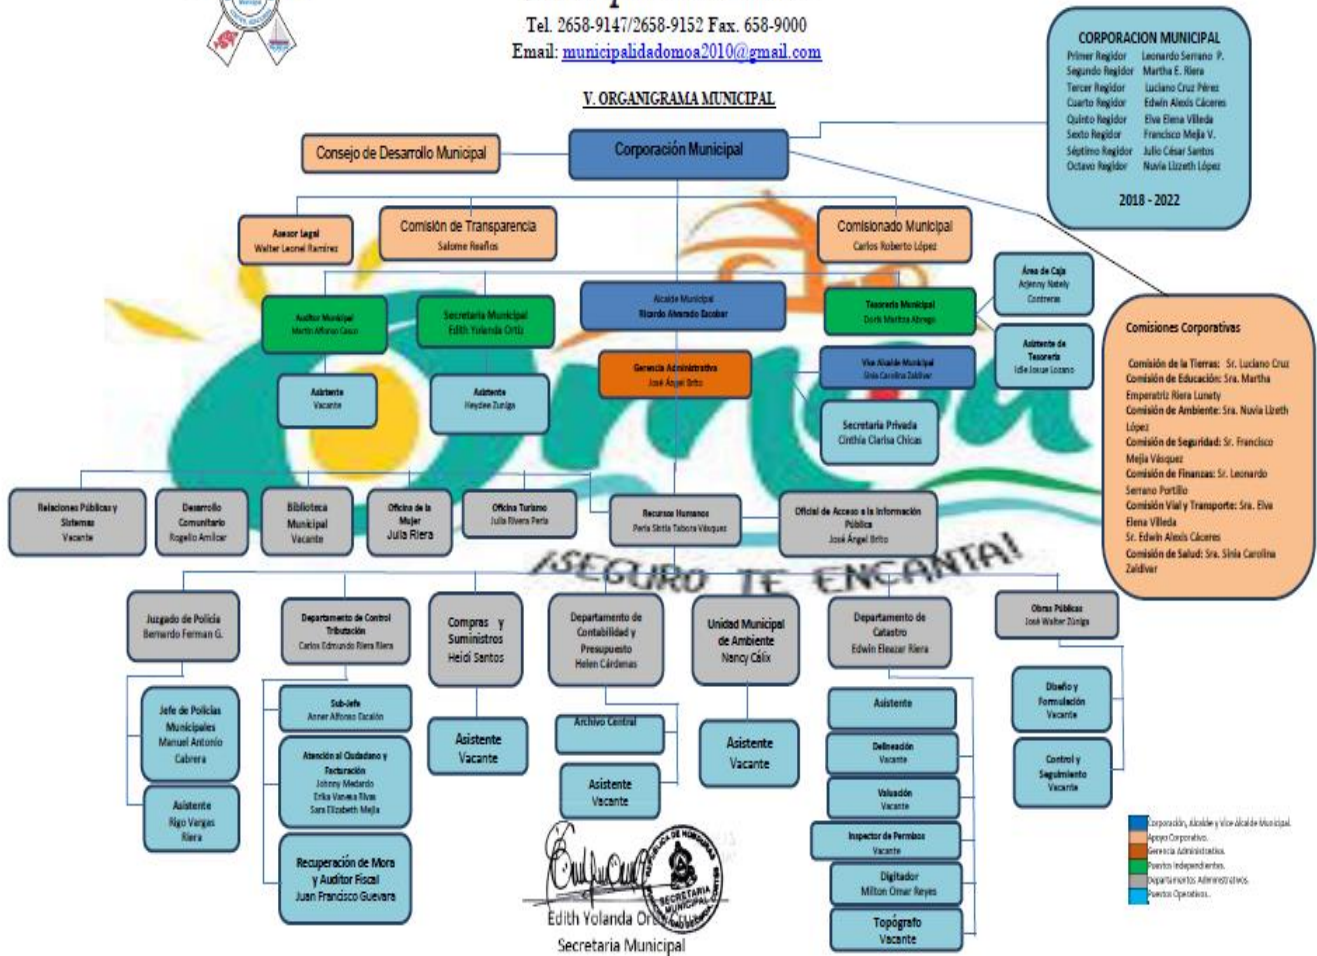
Tel. 2658-9147/2658-9152 Fax. 658-9000
Email: municipalidadomoa2010@gmail.com

V. ORGANIGRAMA MUNICIPAL

CORPORACION MUNICIPAL
Primer Regidor Leonardo Serrano P.
Segundo Regidor Martha E. Riera
Tercer Regidor Luciano Cruz Pérez
Cuarto Regidor Edwin Alexis Cáceres
Quinto Regidor Elva Elena Villeda
Sexto Regidor Francisco Mejía V.
Séptimo Regidor Julio César Santos
Octavo Regidor Nuvia Lizeth López
2018 - 2022

Consejo de Desarrollo Municipal

Corporación Municipal

Asesor Legal
Walter Leonel Ramírez

Comisión de Transparencia
Salome Reaños

Comisionado Municipal
Carlos Roberto López

Área de Caja
Arjenny Nataly Contreras

Asistente de Tesorería
Idie Josue Lozano

Auditor Municipal
Martin Alfonso Casco

Secretaria Municipal
Edith Yolanda Ortiz

Alcalde Municipal
Ricardo Alvarado Escobar

Tesorería Municipal
Doris Maritza Abrego

Gerencia Administrativa
José Ángel Brito

Vice Alcalde Municipal
Sinia Carolina Zaldivar

Asistente
Vacante

Asistente
Heydee Zuniga

Secretaria Privada
Cinthia Clarisa Chicas

Comisiones Corporativas
Comisión de la Tierras: Sr. Luciano Cruz
Comisión de Educación: Sra. Martha Emperatriz Riera Lunety
Comisión de Ambiente: Sra. Nuvia Lizeth López
Comisión de Seguridad: Sr. Francisco Mejía Vásquez
Comisión de Finanzas: Sr. Leonardo Serrano Portillo
Comisión Vial y Transporte: Sra. Elva Elena Villeda
Sr. Edwin Alexis Cáceres
Comisión de Salud: Sra. Sinia Carolina Zaldivar

Relaciones Públicas y Sistemas
Vacante

Desarrollo Comunitario
Rogelio Amilcar

Biblioteca Municipal
Vacante

Oficina de la Mujer
Julia Riera

Oficina Turismo
Julia Rivera Peña

Recursos Humanos
Perla Sinthia Tabora Vásquez

Oficial de Acceso a la Información Pública
José Ángel Brito

¡SEGURO TE ENCANTA!

Juzgado de Policía
Bernardo Ferman G.

Departamento de Control Tributación
Carlos Edmundo Riera Riera

Compras y Suministros
Heidi Santos

Departamento de Contabilidad y Presupuesto
Helen Cárdenas

Unidad Municipal de Ambiente
Nancy Cálix

Departamento de Catastro
Edwin Eleazar Riera

Obras Públicas
José Walter Zúniga

Jefe de Policías Municipales
Manuel Antonio Cabrera

Asistente
Rigo Vargas Riera

Sub-Jefe
Anner Alfonso Escalón

Atención al Ciudadano y Facturación
Johnny Medardo
Erika Vanesa Rivas
Sara Elizabeth Mejía

Recuperación de Mora y Auditor Fiscal
Juan Francisco Guevara

Asistente
Vacante

Archivo Central

Asistente
Vacante

Asistente
Vacante

Asistente

Delineación
Vacante

Valuación
Vacante

Inspector de Permisos
Vacante

Digitador
Milton Omar Reyes

Topógrafo
Vacante

Diseño y Formulación
Vacante

Control y Seguimiento
Vacante

Corporación, Alcalde y Vice Alcalde Municipal.
Apoyo Corporativo.
Gerencia Administrativa.
Puestos Independientes.
Departamentos Administrativos.
Puestos Operativos.

REPUBLICA DE HONDURAS
SECRETARIA MUNICIPAL

Edith Yolanda Ortiz
Secretaria Municipal